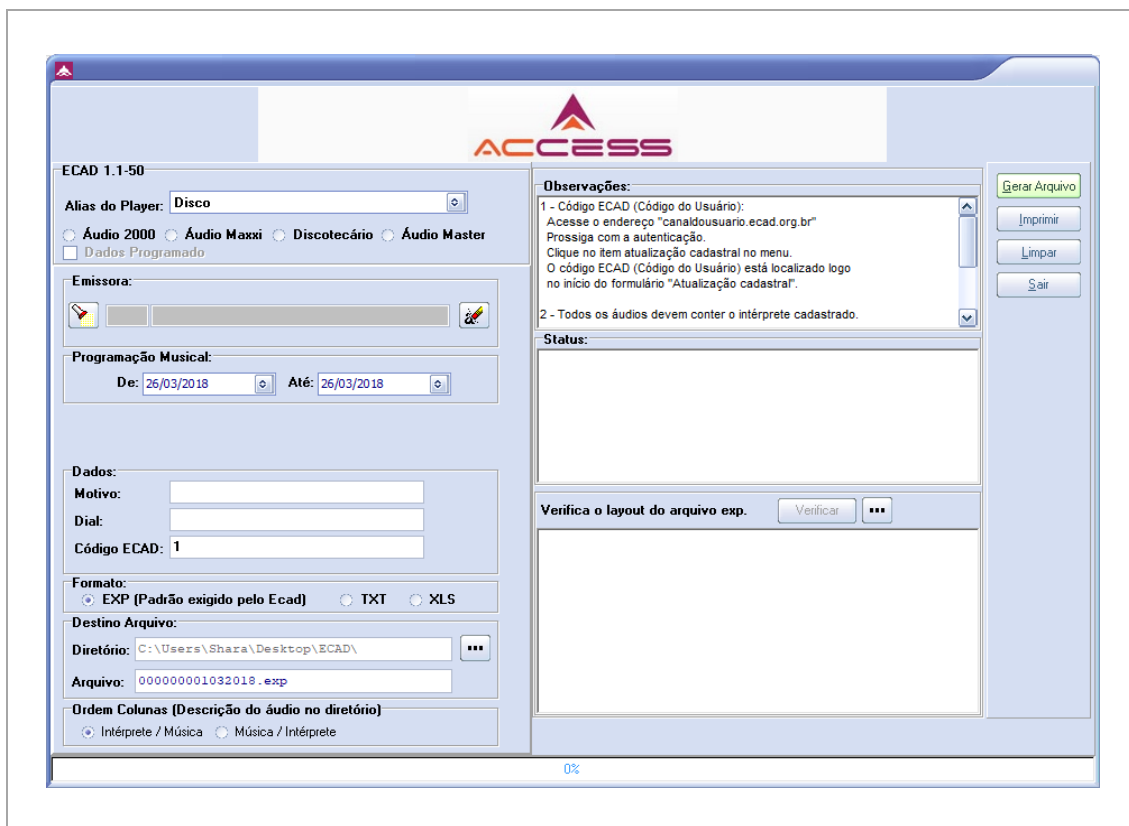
ACCESS

ECAD 1.1-50

Alias do Player: Disco

Áudio 2000 Áudio Maxxi Discotecário Áudio Master

Dados Programado

Emissora:

Programação Musical:

De: 26/03/2018 Até: 26/03/2018

Dados:

Motivo:

Dial:

Código ECAD: 1

Formato:

EXP (Padrão exigido pelo Ecad) TXT XLS

Destino Arquivo:

Diretório: C:\Users\Shara\Desktop\ECAD\

Arquivo: 000000001032018.exp

Ordem Colunas (Descrição do áudio no diretório)

Intérprete / Música Música / Intérprete

Observações:

1 - Código ECAD (Código do Usuário):
Acesse o endereço "canaldousuario.ecad.org.br"
Prossiga com a autenticação.
Clique no item atualização cadastral no menu.
O código ECAD (Código do Usuário) está localizado logo no início do formulário "Atualização cadastral".

2 - Todos os áudios devem conter o intérprete cadastrado.

Status:

Verifica o layout do arquivo exp.

Verificar

Gerar Arquivo

Imprimir

Limpar

Sair

0%